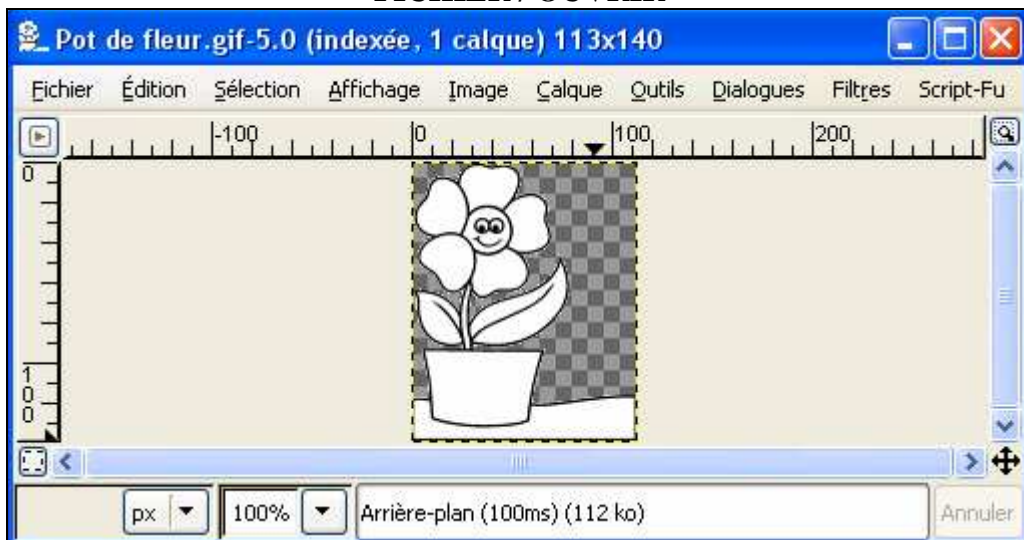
Pot de fleur.gif-5.0 (indexée, 1 calque) 113x140

Fichier Édition Sélection Affichage Image Calque Outils Dialogues Filtres Script-Fu

-100 0 100 200

0

100

px 100% Arrière-plan (100ms) (112 ko) Annuler